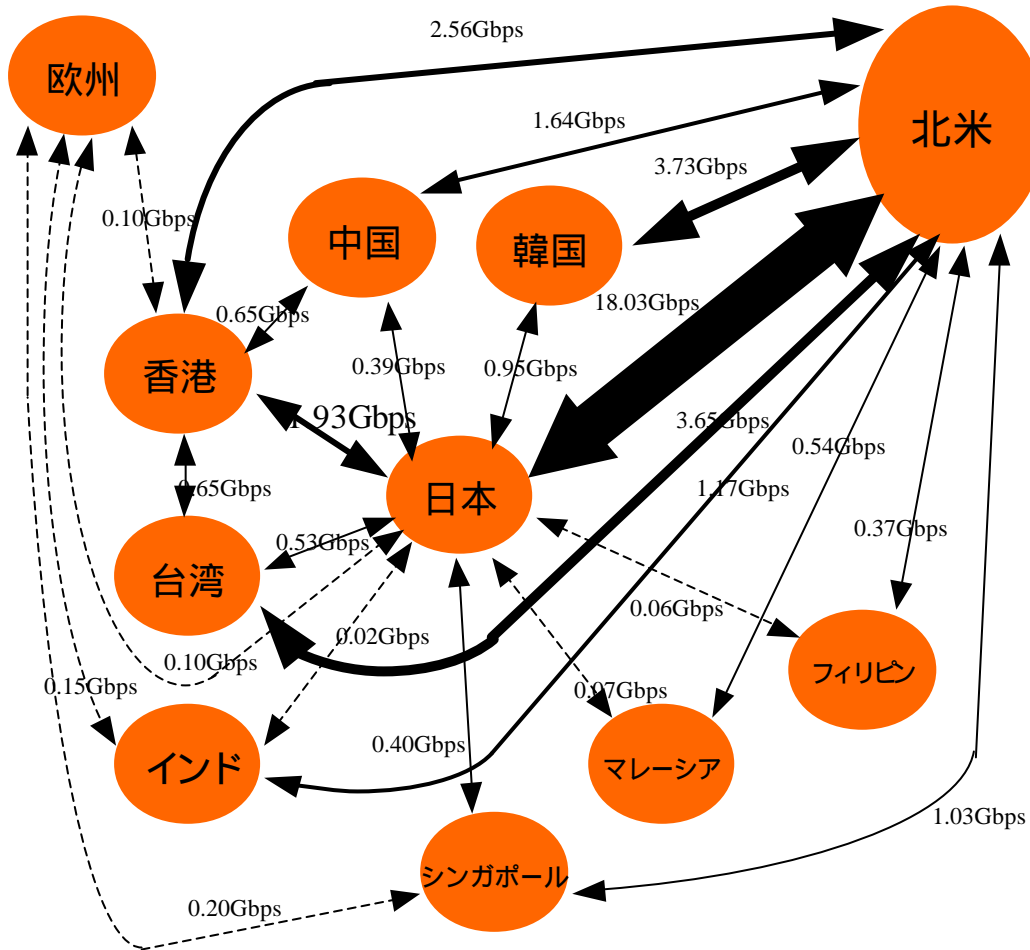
2.56Gbps

欧州

北米

1.64Gbps

3.73Gbps

0.10Gbps

中国

韓国

18.03Gbps

0.65Gbps

香港

0.39Gbps

0.95Gbps

1.93Gbps

3.65Gbps

0.54Gbps

日本

0.65Gbps

1.17Gbps

0.37Gbps

0.53Gbps

台湾

0.06Gbps

0.02Gbps

フィリピン

0.10Gbps

0.15Gbps

0.07Gbps

インド

0.40Gbps

マレーシア

1.03Gbps

シンガポール

0.20Gbps